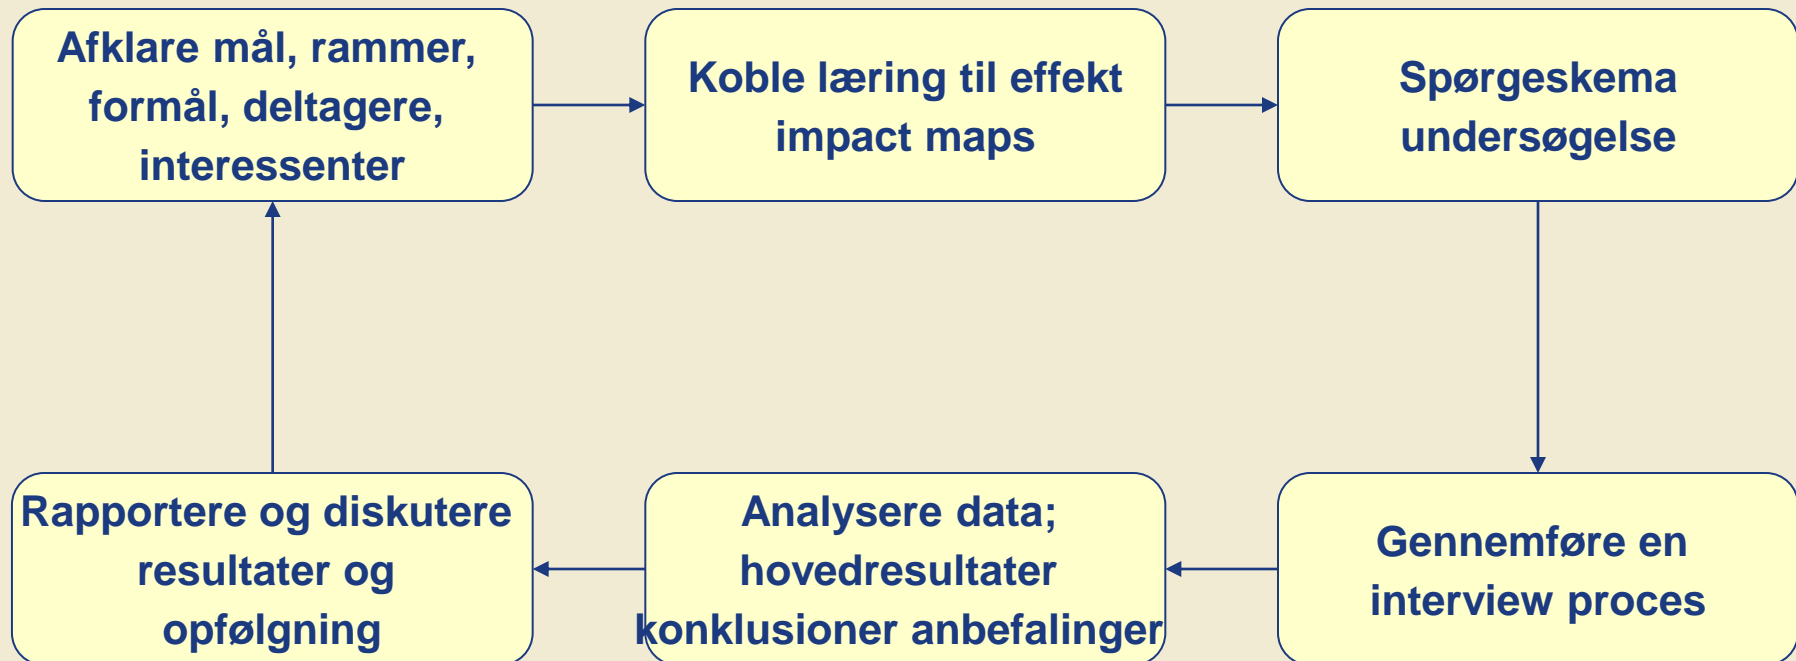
Afklare mål, rammer, formål, deltagere, interessenter

Koble læring til effekt impact maps

Spørgeskema undersøgelse

Gennemføre en interview proces

Analysere data; hovedresultater konklusioner anbefalinger

Rapportere og diskutere resultater og opfølgning